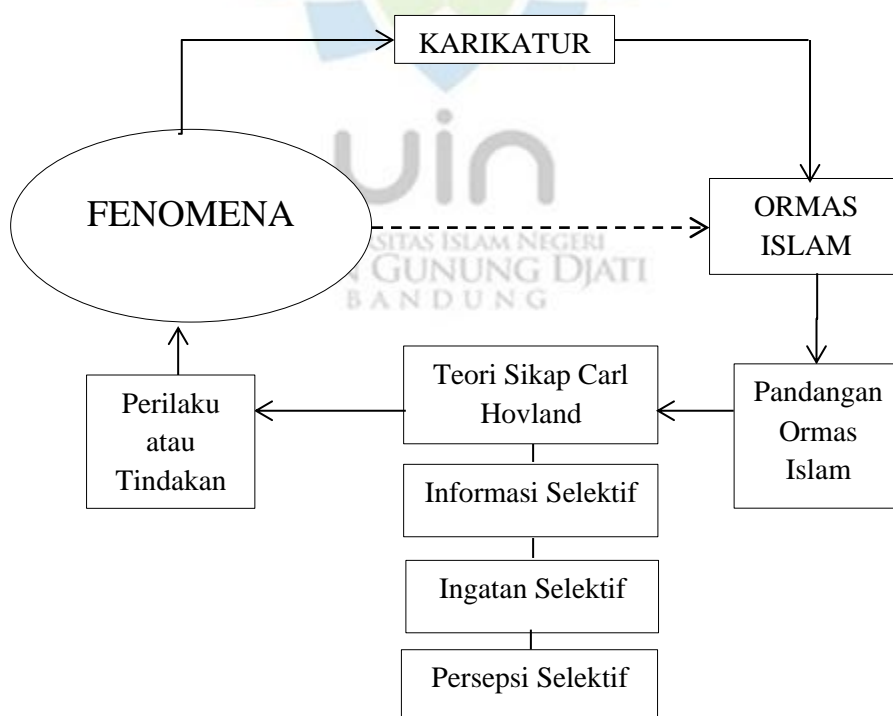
KARIKATUR

FENOMENA

ORMAS ISLAM

uin

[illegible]SITAS ISLAM NEGERI
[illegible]N GUNUNG DJATI
BANDUNG

Pandangan Ormas Islam

Teori Sikap Carl Hovland

Informasi Selektif

Ingatan Selektif

Persepsi Selektif

Perilaku atau Tindakan